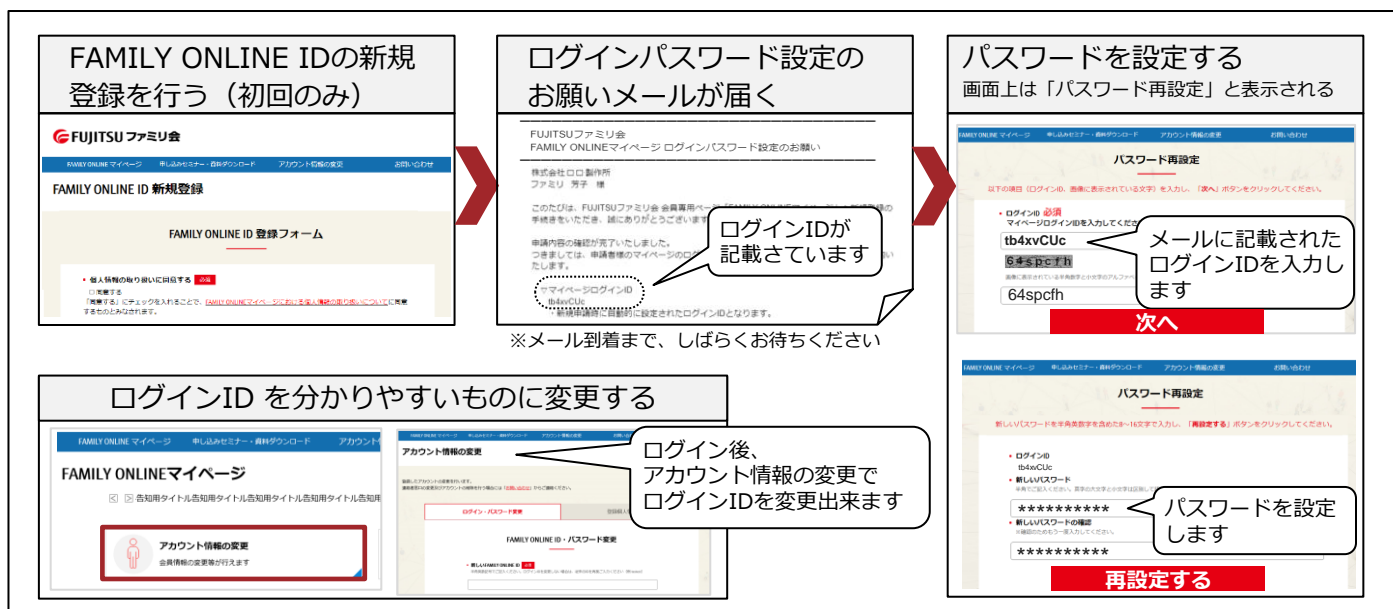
FAMILY ONLINE IDの新規登録を行う（初回のみ）

FUJITSUファミリ会

FAMILY ONLINE マイページ　申し込みセミナー・資料ダウンロード　アカウント情報の変更　お問い合わせ

FAMILY ONLINE ID 新規登録

FAMILY ONLINE ID 登録フォーム

• 個人情報の取り扱いに同意する 必須
□ 同意する
「同意する」にチェックを入れることで、FAMILY ONLINEマイページにおける個人情報の取り扱いについてに同意するものとみなされます。

ログインパスワード設定のお願いメールが届く

FUJITSUファミリ会
FAMILY ONLINEマイページ ログインパスワード設定のお願い

株式会社ロロ製作所
ファミリ 芳子 様

このたびは、FUJITSUファミリ会 会員専用ページ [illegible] 手続きをいただき、誠にありがとうございます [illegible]

申請内容の確認が完了いたしました。
つきましては、申請者様のマイページのロ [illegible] いたします。

ログインIDが記載さています

＜マイページログインID
tb4xvCUc
新規申請時に自動的に設定されたログインIDとなります。

※メール到着まで、しばらくお待ちください

パスワードを設定する
画面上は「パスワード再設定」と表示される

FAMILY ONLINE マイページ　申し込みセミナー・資料ダウンロード　アカウント情報の変更　お問い合わせ

パスワード再設定

以下の項目（ログインID、画像に表示されている文字）を入力し、「次へ」ボタンをクリックしてください。

• ログインID 必須
マイページログインIDを入力してください
tb4xvCUc
6‡spcfh
画像に表示されている半角数字と小文字のアルファ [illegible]
64spcfh

メールに記載されたログインIDを入力します

次へ

FAMILY ONLINE マイページ　申し込みセミナー・資料ダウンロード　アカウント情報の変更　お問い合わせ

パスワード再設定

新しいパスワードを半角英数字を含めた8~16文字で入力し、「再設定する」ボタンをクリックしてください。

• ログインID
tb4xvCUc
• 新しいパスワード
半角でご記入ください。数字の大文字と小文字は区別し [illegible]
**********
• 新しいパスワードの確認
※確認のためもう一度入力してください。
**********

パスワードを設定します

再設定する

ログインID を分かりやすいものに変更する

FAMILY ONLINE マイページ　申し込みセミナー・資料ダウンロード　アカウント

FAMILY ONLINEマイページ

告知用タイトル告知用タイトル告知用タイトル告知用タイトル

アカウント情報の変更
会員情報の変更等が行えます

アカウント情報の変更

ログイン・パスワード変更

FAMILY ONLINE ID・パスワード変更

• 新しいFAMILY ONLINE ID 必須

ログイン後、アカウント情報の変更でログインIDを変更出来ます